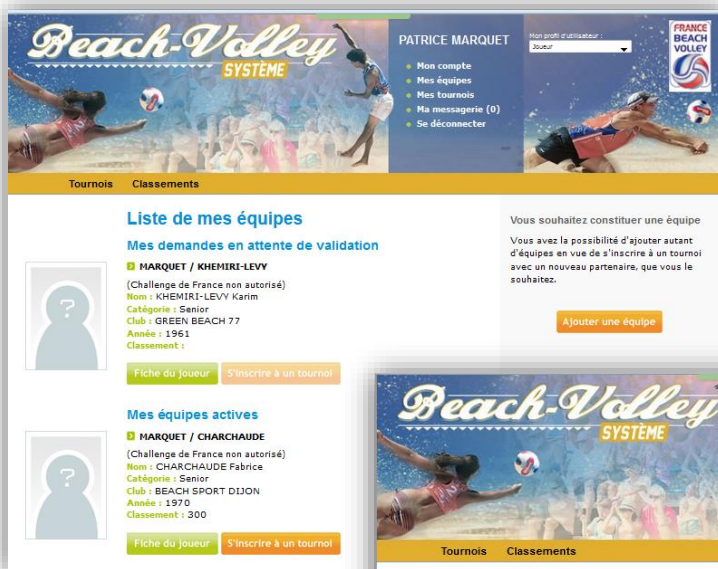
Beach-Volley SYSTÈME

PATRICE MARQUET

Mon compte
Mes équipes
Mes tournois
Ma messagerie (0)
Se déconnecter

Mon profil d'utilisateur :
Joueur

FRANCE BEACH VOLLEY

Tournois Classements

Liste de mes équipes

Mes demandes en attente de validation

MARQUET / KHEMIRI-LEVY

(Challenge de France non autorisé)
Nom : KHEMIRI-LEVY Karim
Catégorie : Senior
Club : GREEN BEACH 77
Année : 1961
Classement :

Fiche du joueur S'inscrire à un tournoi

Mes équipes actives

MARQUET / CHARCHAUDE

(Challenge de France non autorisé)
Nom : CHARCHAUDE Fabrice
Catégorie : Senior
Club : BEACH SPORT DIJON
Année : 1970
Classement : 300

Fiche du joueur S'inscrire à un tournoi

Vous souhaitez constituer une équipe

Vous avez la possibilité d'ajouter autant d'équipes en vue de s'inscrire à un tournoi avec un nouveau partenaire, que vous le souhaitez.

Ajouter une équipe

Beach-Volley SYSTÈME

Tournois Classements